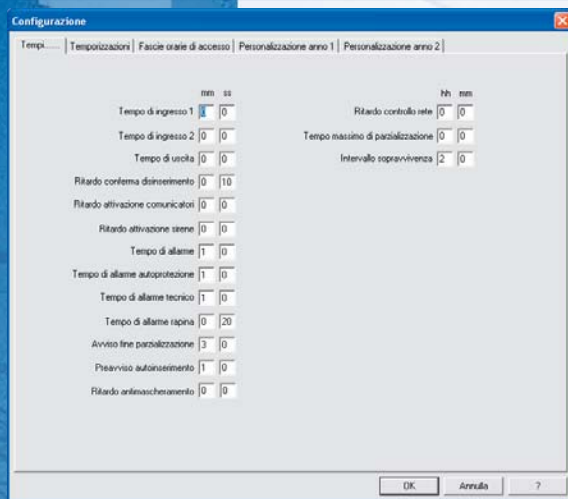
Configurazione

Tempi..... | Temporizzazioni | Fascie orarie di accesso | Personalizzazione anno 1 | Personalizzazione anno 2

mm ss

Tempo di ingresso 1 [1] [0]
Tempo di ingresso 2 [0] [0]
Tempo di uscita [0] [0]
Ritardo conferma disinserimento [0] [10]
Ritardo attivazione comunicatori [0] [0]
Ritardo attivazione sirene [0] [0]
Tempo di allarme [1] [0]
Tempo di allarme autoprotezione [1] [0]
Tempo di allarme tecnico [1] [0]
Tempo di allarme rapina [0] [20]
Avviso fine parzializzazione [3] [0]
Preavviso autoinserimento [1] [0]
Ritardo antimascheramento [0] [0]

hh mm

Ritardo controllo rete [0] [0]
Tempo massimo di parzializzazione [0] [0]
Intervallo sopravvivenza [2] [0]

OK | Annulla | ?